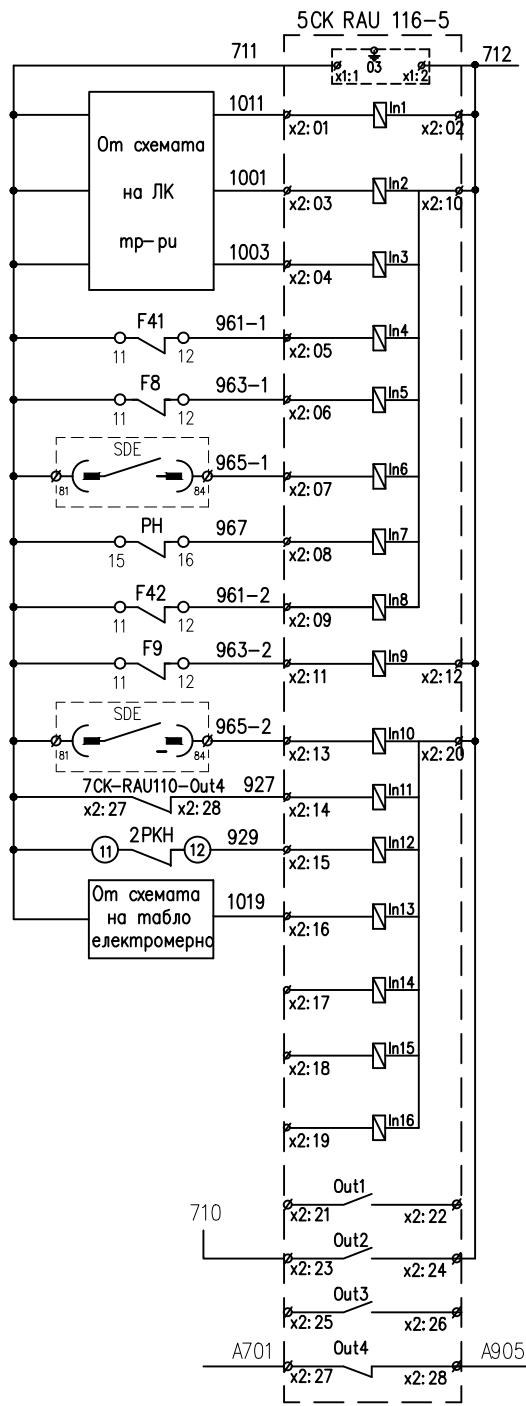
5CK RAU 116-5

711

712

x1:1

03

x1:2

От схемата на ЛК тр-ри

1011

1001

1003

x2:01

In1

x2:02

x2:03

In2

x2:10

x2:04

In3

F41

11

12

961-1

x2:05

In4

F8

11

12

963-1

x2:06

In5

SDE

81

84

965-1

x2:07

In6

PH

15

16

967

x2:08

In7

F42

11

12

961-2

x2:09

In8

F9

11

12

963-2

x2:11

In9

x2:12

SDE

81

84

965-2

x2:13

In10

x2:20

7CK-RAU110-Out4

x2:27

x2:28

927

x2:14

In11

11

2PKH

12

929

x2:15

In12

От схемата на табло електромерно

1019

x2:16

In13

x2:17

In14

x2:18

In15

x2:19

In16

Out1

x2:21

x2:22

710

Out2

x2:23

x2:24

Out3

x2:25

x2:26

A701

Out4

x2:27

x2:28

A905